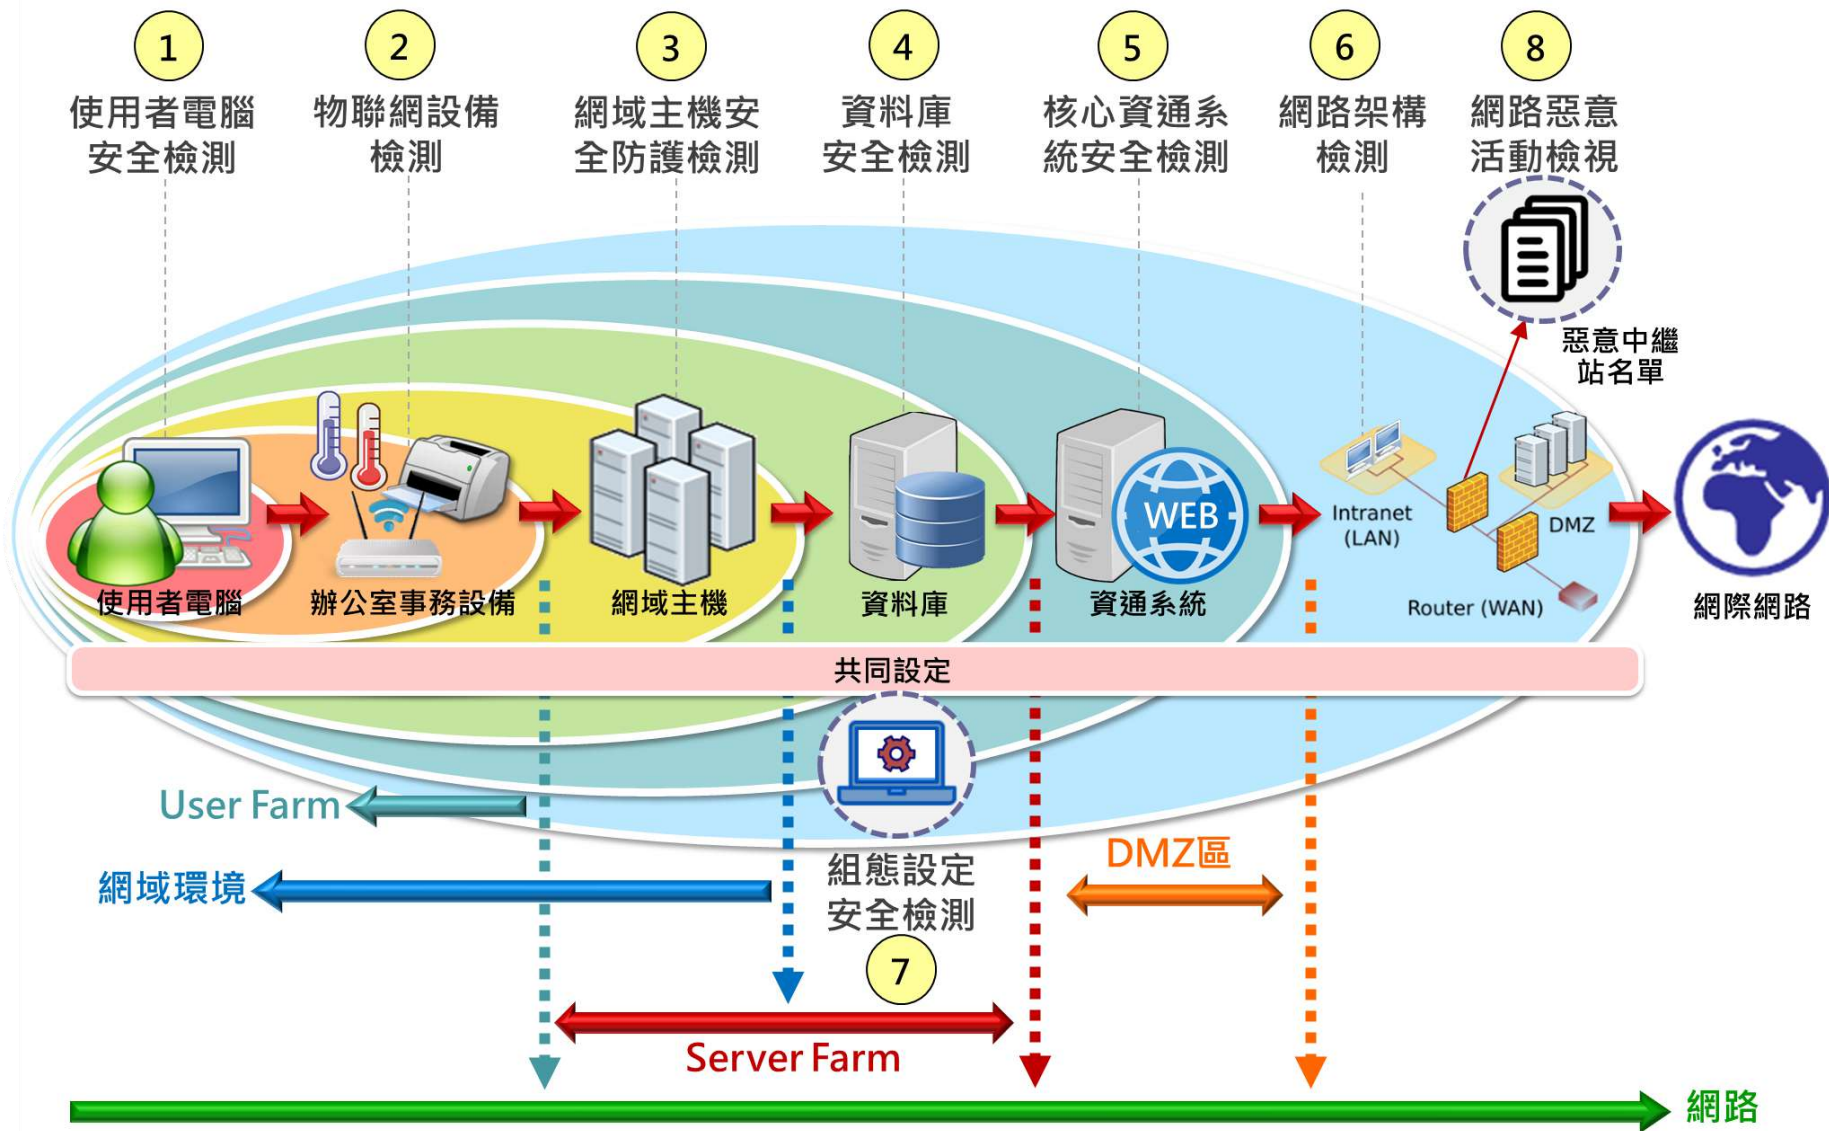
1
使用者電腦安全檢測

2
物聯網設備檢測

3
網域主機安全防護檢測

4
資料庫安全檢測

5
核心資通系統安全檢測

6
網路架構檢測

8
網路惡意活動檢視

惡意中繼站名單

WEB

Intranet (LAN)

DMZ

Router (WAN)

使用者電腦

辦公室事務設備

網域主機

資料庫

資通系統

網際網路

共同設定

User Farm

網域環境

組態設定安全檢測

7

DMZ區

Server Farm

網路